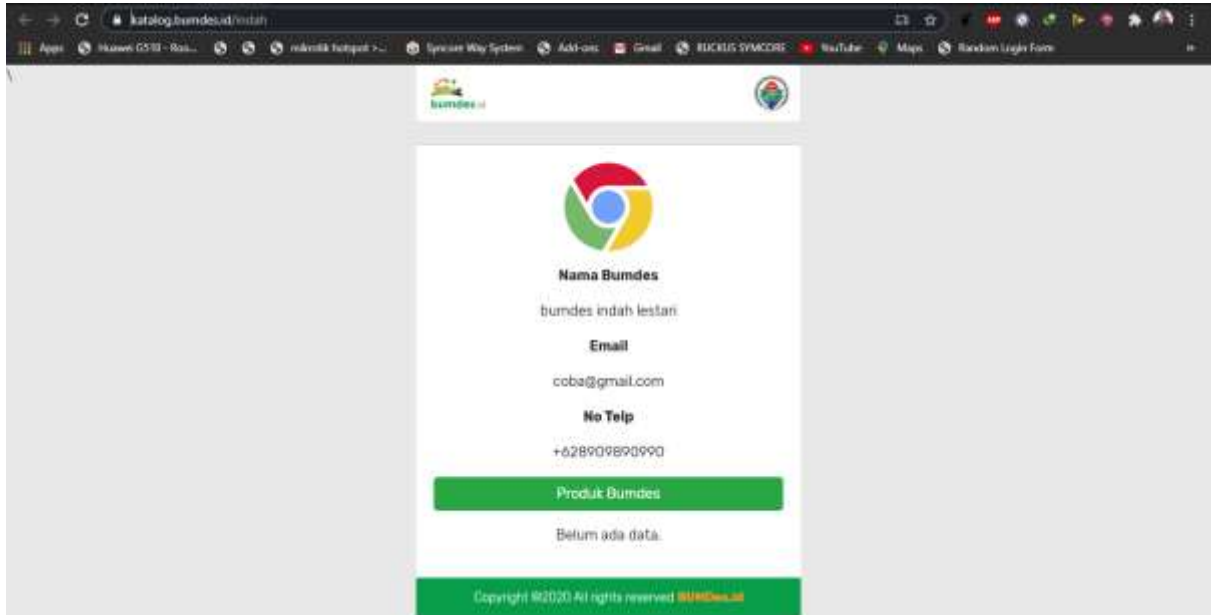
katalog.bumdes.id/indah

Apps Huawei G510 - Ros... mikrotik hotspot >... Syncore Way System Add-ons Gmail RUCKUS SYMCORE YouTube Maps Random Login Form

\

bumdes.id

Nama Bumdes

bumdes indah lestari

Email

coba@gmail.com

No Telp

+628909890990

Produk Bumdes

Belum ada data.

Copyright ©2020 All rights reserved BUMDes.id